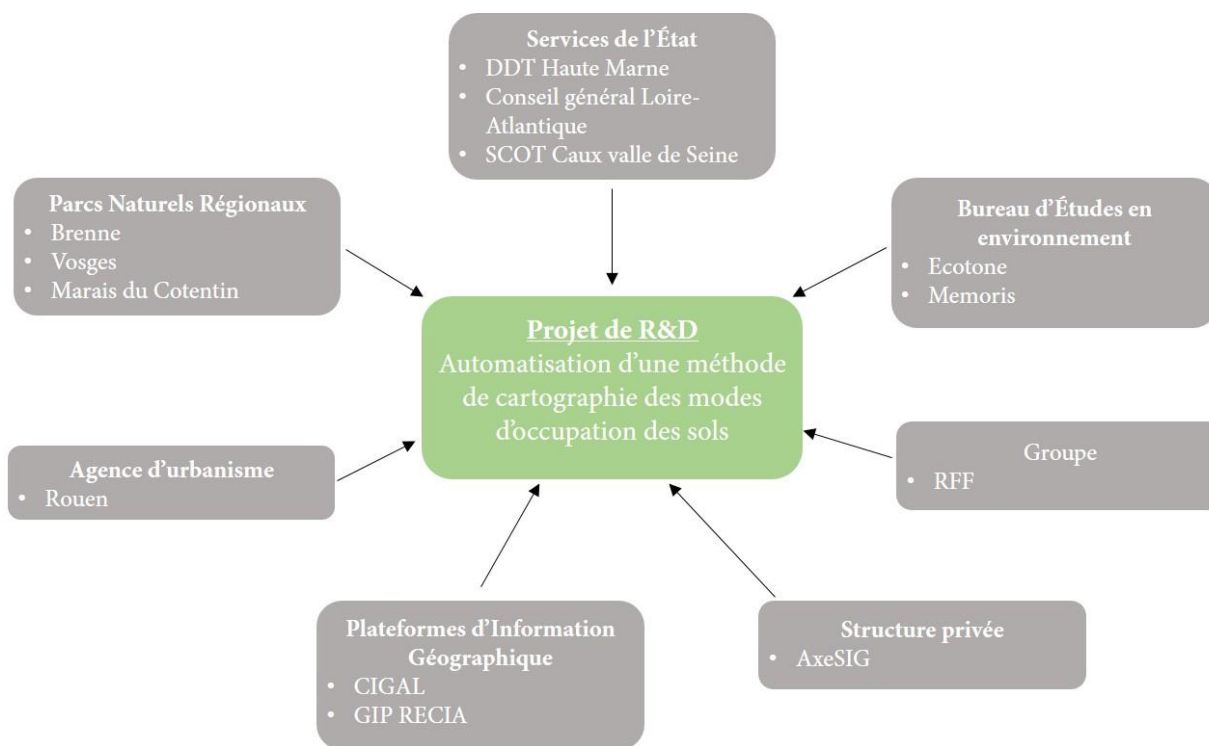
Services de l'État
• DDT Haute Marne
• Conseil général Loire-Atlantique
• SCOT Caux valle de Seine

Parcs Naturels Régionaux
• Brenne
• Vosges
• Marais du Cotentin

Bureau d'Études en environnement
• Ecotone
• Memoris

Projet de R&D
Automatisation d'une méthode de cartographie des modes d'occupation des sols

Agence d'urbanisme
• Rouen

Groupe
• RFF

Plateformes d'Information Géographique
• CIGAL
• GIP RECIA

Structure privée
• AxeSIG